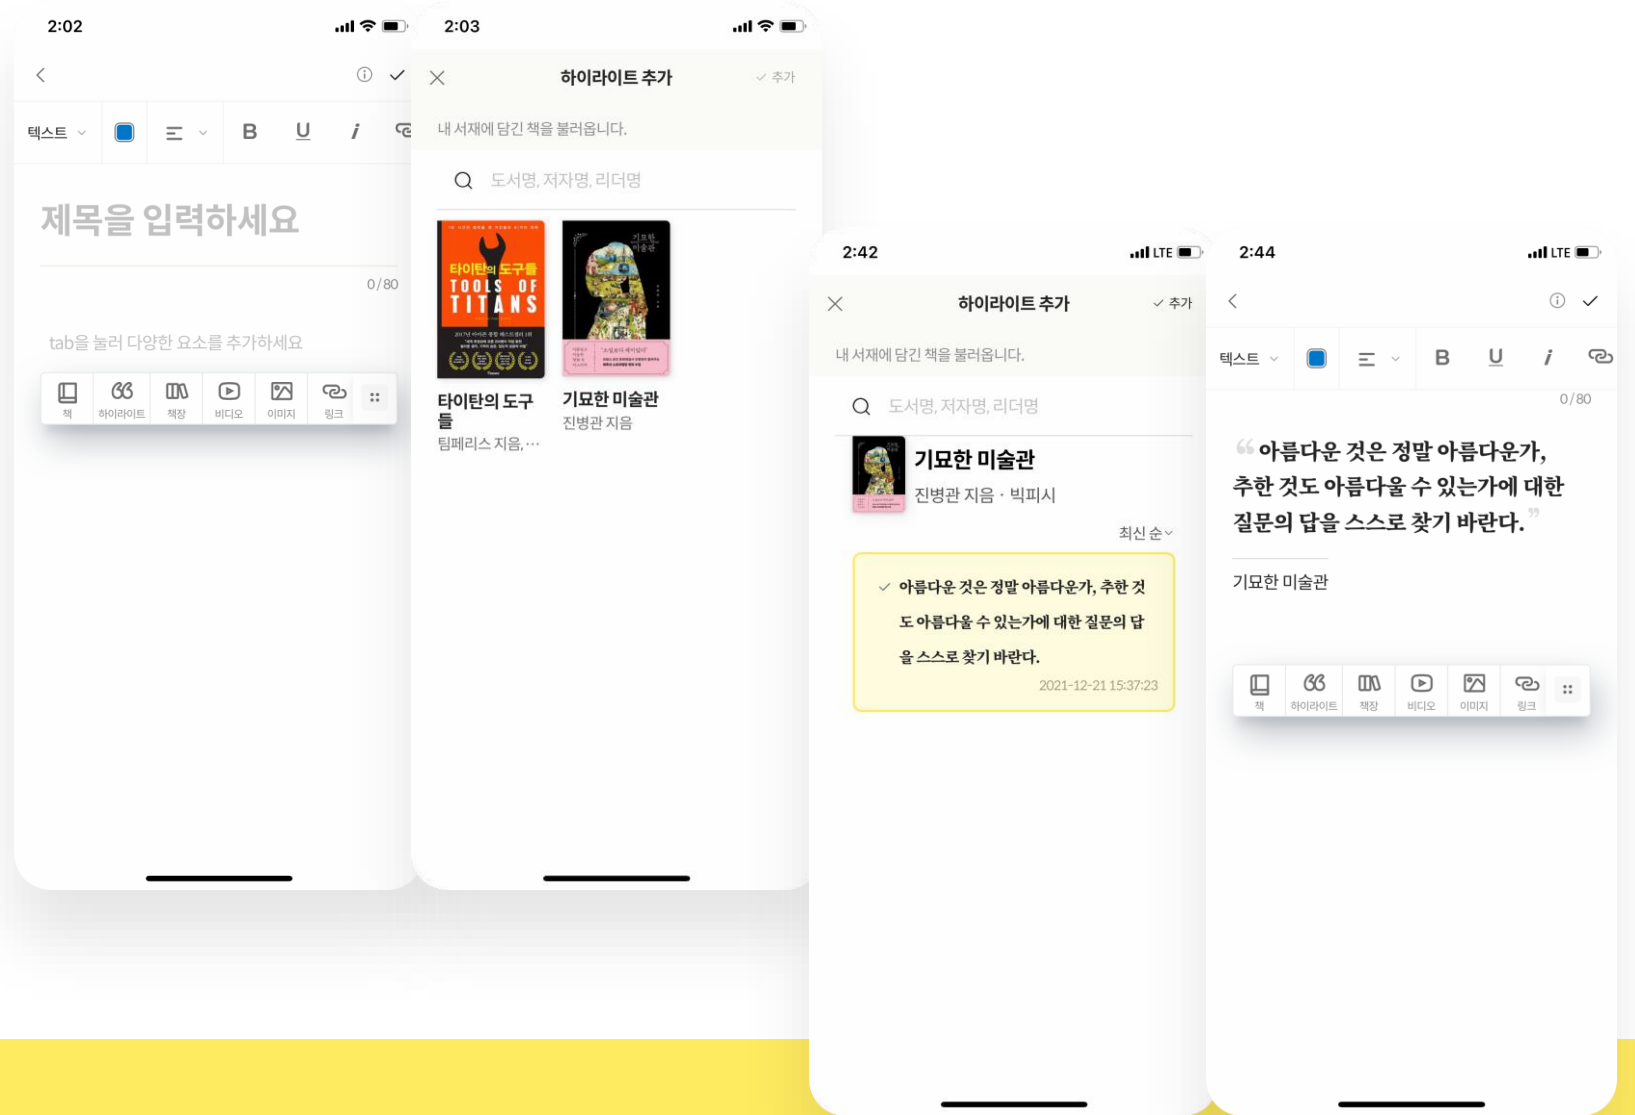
2:02

텍스트 B U i

제목을 입력하세요

0/80

tab을 눌러 다양한 요소를 추가하세요

책 하이라이트 책장 비디오 이미지 링크

2:03

하이라이트 추가 ✓ 추가

내 서재에 담긴 책을 불러옵니다.

도서명, 저자명, 리더명

타이탄의 도구들 TOOLS OF TITANS

타이탄의 도구들
팀페리스 지음, …

기묘한 미술관
진병관 지음

2:42 LTE

하이라이트 추가 ✓ 추가

내 서재에 담긴 책을 불러옵니다.

도서명, 저자명, 리더명

기묘한 미술관
진병관 지음 · 빅피시

최신 순

✓ 아름다운 것은 정말 아름다운가, 추한 것도 아름다울 수 있는가에 대한 질문의 답을 스스로 찾기 바란다.

2021-12-21 15:37:23

2:44 LTE

텍스트 B U i

0/80

“아름다운 것은 정말 아름다운가, 추한 것도 아름다울 수 있는가에 대한 질문의 답을 스스로 찾기 바란다.”

기묘한 미술관

책 하이라이트 책장 비디오 이미지 링크